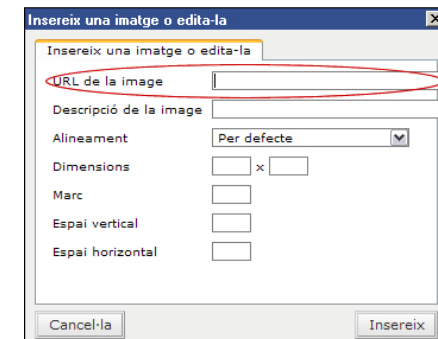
Insereix una imatge o edita-la

Insereix una imatge o edita-la

URL de la image

Descripció de la image

Alineament | Per defecte

Dimensions | x

Marc

Espai vertical

Espai horizontal

Cancel·la

Insereix